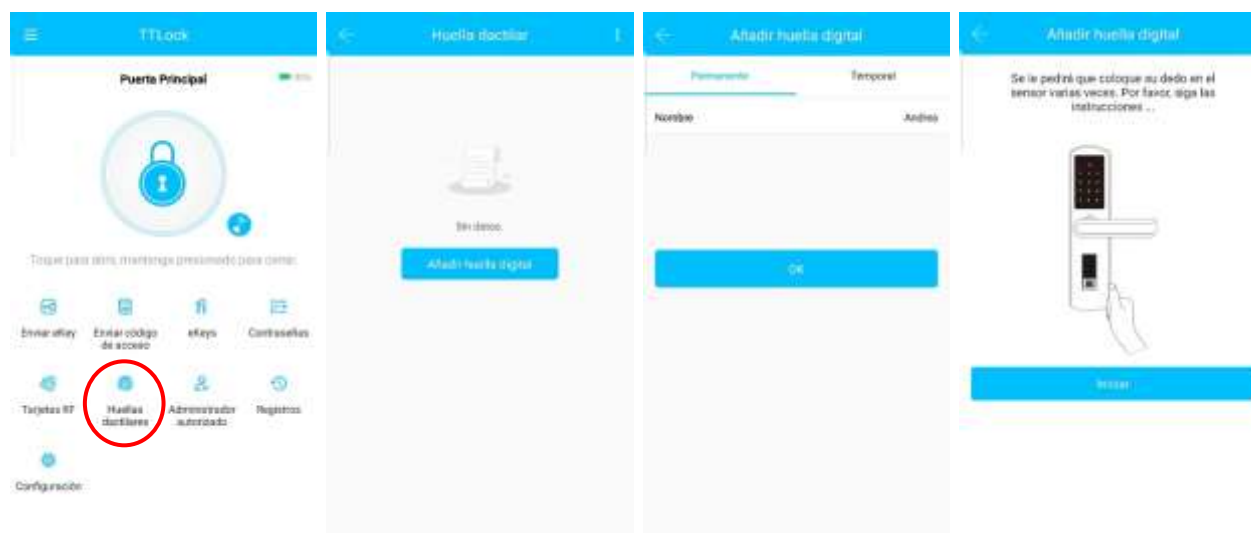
TTLock

Puerta Principal

Toque para abrir, mantenga presionado para cerrar

Enviar eKey

Enviar código de acceso

eKeys

Contraseñas

Tarjetas RF

Huellas dactilares

Administrador autorizado

Registros

Configuración

Huella dactilar

Sin datos

Añadir huella digital

Añadir huella digital

Permanente

Temporal

Nombre

Andres

OK

Añadir huella digital

Se le pedirá que coloque su dedo en el sensor varias veces. Por favor, siga las instrucciones ...

Iniciar